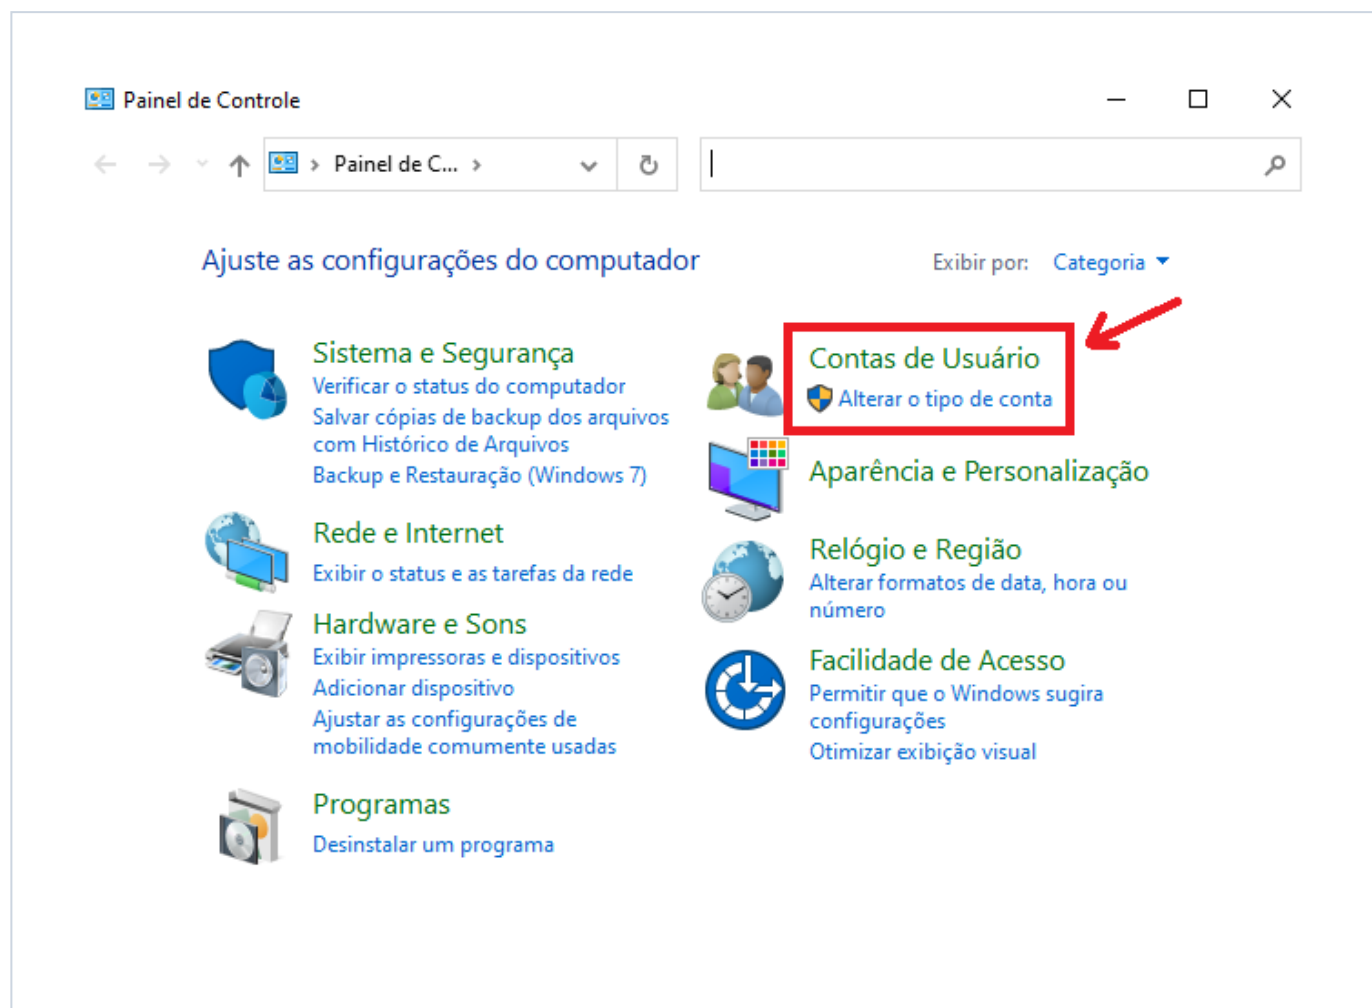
Painel de Controle

Painel de C... ›

Ajuste as configurações do computador

Exibir por: Categoria

Sistema e Segurança
Verificar o status do computador
Salvar cópias de backup dos arquivos com Histórico de Arquivos
Backup e Restauração (Windows 7)

Rede e Internet
Exibir o status e as tarefas da rede

Hardware e Sons
Exibir impressoras e dispositivos
Adicionar dispositivo
Ajustar as configurações de mobilidade comumente usadas

Programas
Desinstalar um programa

Contas de Usuário
Alterar o tipo de conta

Aparência e Personalização

Relógio e Região
Alterar formatos de data, hora ou número

Facilidade de Acesso
Permitir que o Windows sugira configurações
Otimizar exibição visual